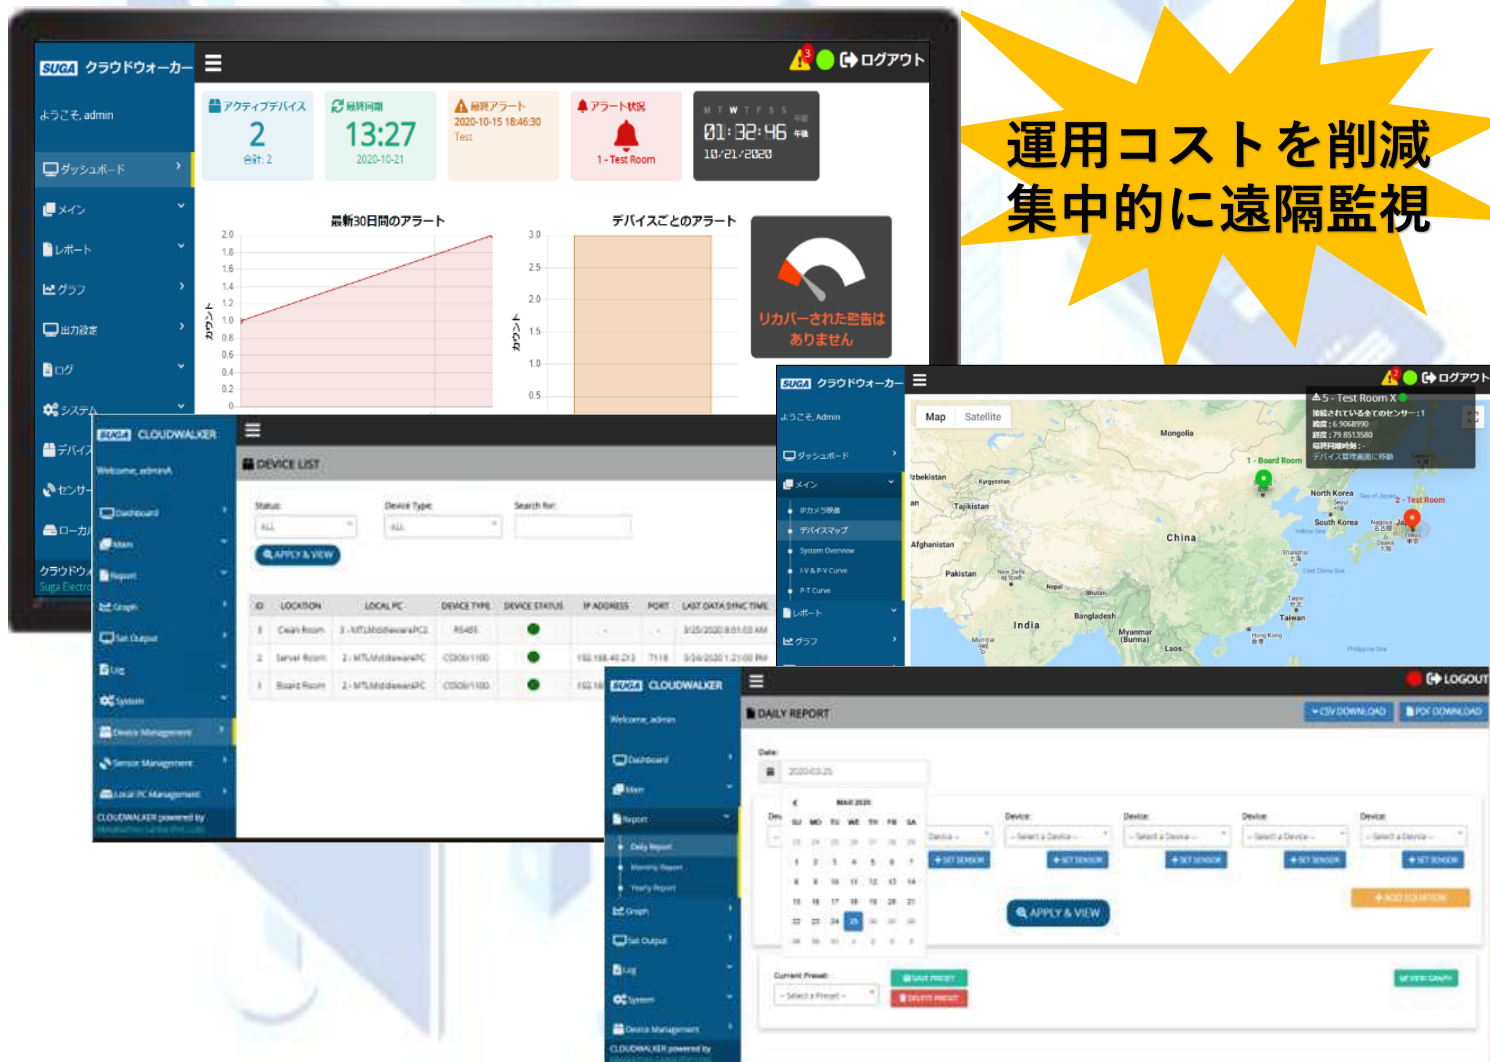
SUGA クラウドウォーカー

ログアウト

ようこそ, admin

アクティブデバイス
2
合計: 2

最終同期
13:27
2020-10-21

最終アラート
2020-10-15 18:46:30
Test

アラート状況
1 - Test Room

M T W T F S S
01:32:46 午後
10/21/2020

ダッシュボード
メイン
レポート
グラフ
出力設定
ログ
システム
デバイス
センサー
ローカル
クラウドウ
Suga Electr

最新30日間のアラート

デバイスごとのアラート

カウント

リカバーされた警告はありません

運用コストを削減
集中的に遠隔監視

SUGA CLOUDWALKER
Welcome, admin
Dashboard
Main
Report
Graph
Set Output
Log
System
Device Management
Sensor Management
Local PC Management
CLOUDWALKER powered by

DEVICE LIST
Status: ALL
Device Type: ALL
Search for:
APPLY & VIEW

| ID | LOCATION | LOCAL PC | DEVICE TYPE | DEVICE STATUS | IP ADDRESS | PORT | LAST DATA SYNC TIME |
|---|---|---|---|---|---|---|---|
| 3 | Clean Room | 3 - MTLMiddleware PC2 | RS485 | | - | - | 3/25/2020 8:01:03 AM |
| 2 | Server Room | 2 - MTLMiddleware PC | CD06/1100 | | 192.168.40.213 | 7118 | 3/24/2020 1:21:00 PM |
| 1 | Board Room | 2 - MTLMiddleware PC | CD06/1100 | | 192.16 | | |

SUGA クラウドウォーカー
ログアウト
ようこそ, Admin
ダッシュボード
メイン
IPカメラ映像
デバイスマップ
System Overview
I-V & P-V Curve
P-T Curve
レポート
グラフ

Map Satellite
5 - Test Room X
1 - Board Room
2 - Test Room
Mongolia
Kyrgyzstan
Tajikistan
Afghanistan
Pakistan
India
China
North Korea
South Korea
Nepal
Bhutan
Bangladesh
Myanmar (Burma)
Laos
Taiwan
Hong Kong
Tokyo
Osaka

SUGA CLOUDWALKER
LOGOUT
Welcome, admin
Dashboard
Main
Report
Daily Report
Monthly Report
Yearly Report
Graph
Set Output
Log
System
Device Management
CLOUDWALKER powered by

DAILY REPORT
CSV DOWNLOAD
PDF DOWNLOAD
Date:
2020-03-25
MAR 2020
SU MO TU WE TH FR SA
Device:
- Select a Device -
SET SENSOR
ADD EQUATION
APPLY & VIEW
Current Preset:
- Select a Preset -
SAVE PRESET
DELETE PRESET
VIEW GRAPH